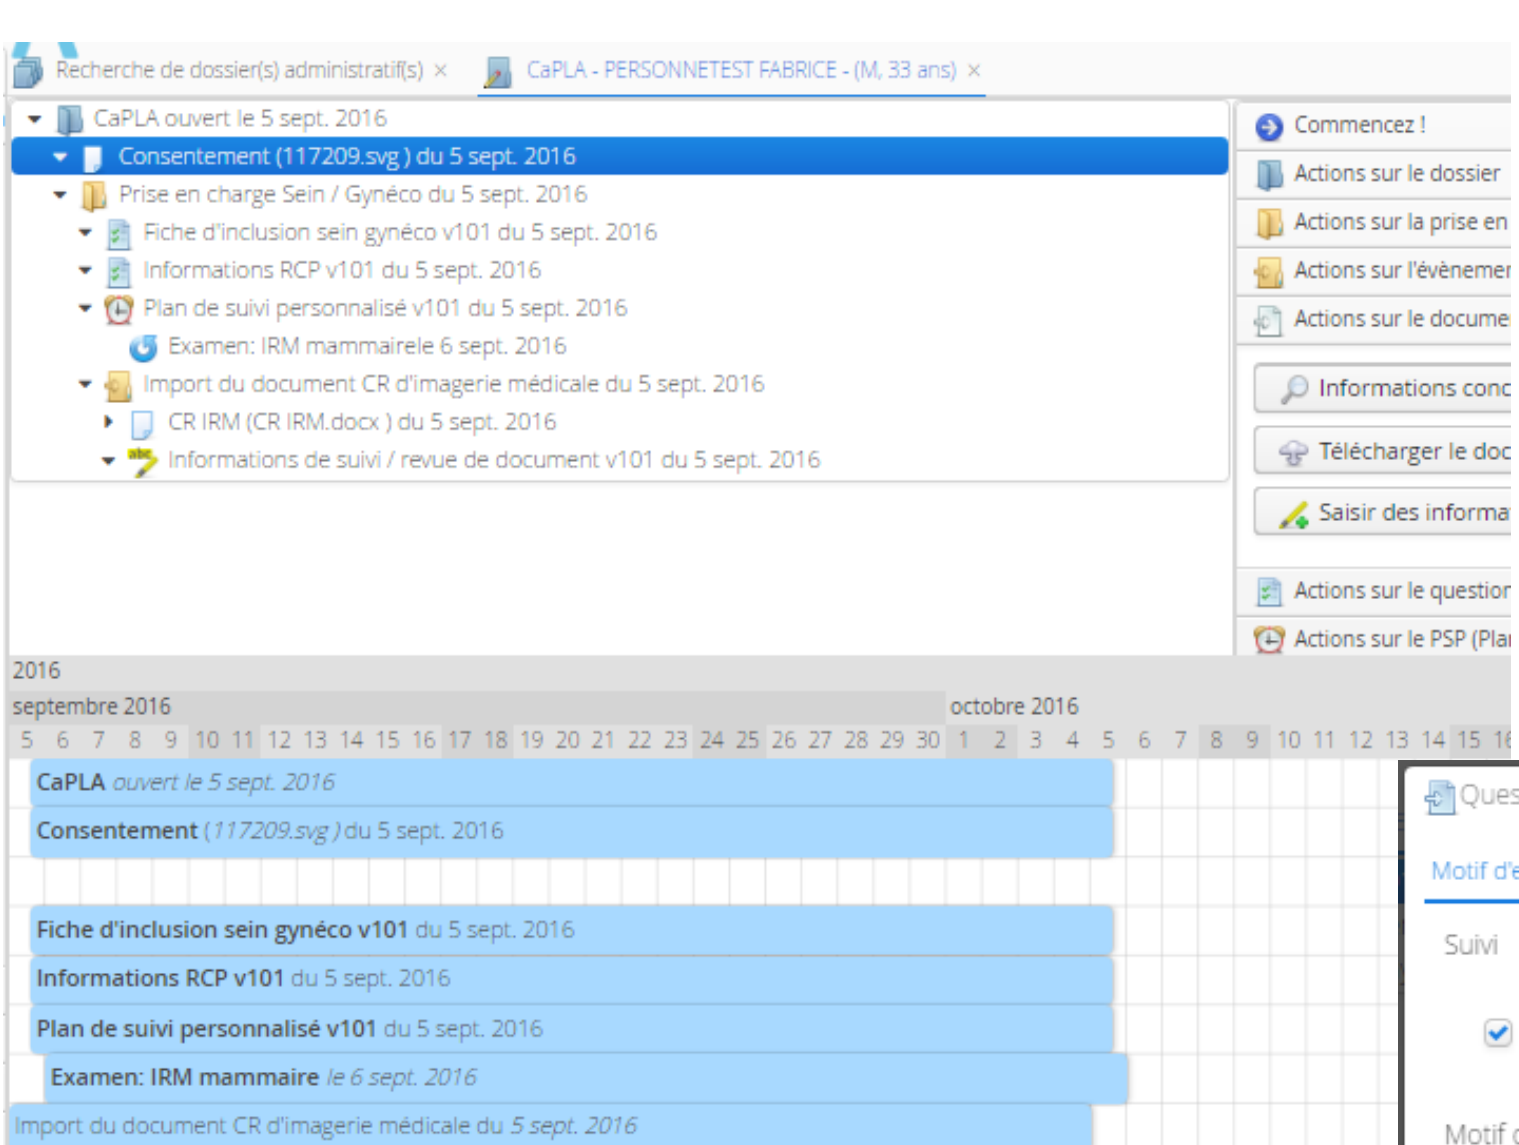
Recherche de dossier(s) administratif(s) ×
CaPLA - PERSONNETEST FABRICE - (M, 33 ans) ×

CaPLA ouvert le 5 sept. 2016
Consentement (117209.svg ) du 5 sept. 2016
Prise en charge Sein / Gynéco du 5 sept. 2016
Fiche d'inclusion sein gynéco v101 du 5 sept. 2016
Informations RCP v101 du 5 sept. 2016
Plan de suivi personnalisé v101 du 5 sept. 2016
Examen: IRM mammairele 6 sept. 2016
Import du document CR d'imagerie médicale du 5 sept. 2016
CR IRM (CR IRM.docx ) du 5 sept. 2016
Informations de suivi / revue de document v101 du 5 sept. 2016

Commencez !
Actions sur le dossier
Actions sur la prise en
Actions sur l'évènemer
Actions sur le docume
Informations conc
Télécharger le doc
Saisir des informa
Actions sur le question
Actions sur le PSP (Plai

2016
septembre 2016
octobre 2016
5 6 7 8 9 10 11 12 13 14 15 16 17 18 19 20 21 22 23 24 25 26 27 28 29 30 1 2 3 4 5 6 7 8 9 10 11 12 13 14 15 1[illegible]

CaPLA ouvert le 5 sept. 2016
Consentement (117209.svg ) du 5 sept. 2016
Fiche d'inclusion sein gynéco v101 du 5 sept. 2016
Informations RCP v101 du 5 sept. 2016
Plan de suivi personnalisé v101 du 5 sept. 2016
Examen: IRM mammaire le 6 sept. 2016
Import du document CR d'imagerie médicale du 5 sept. 2016

Ques
Motif d'e
Suivi
Motif c